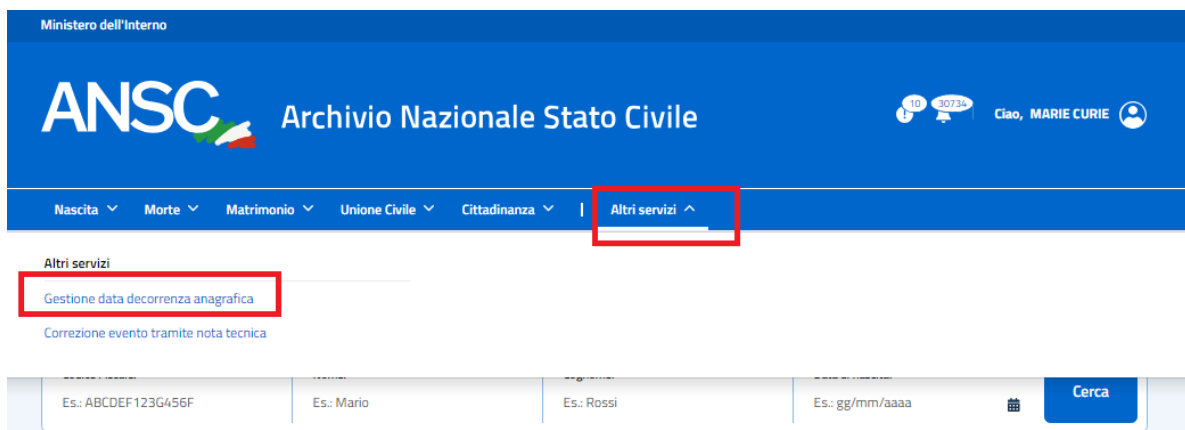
Ministero dell'Interno

ANSC Archivio Nazionale Stato Civile

10 30734 Ciao, MARIE CURIE

Nascita Morte Matrimonio Unione Civile Cittadinanza | Altri servizi

Altri servizi

Gestione data decorrenza anagrafica

Correzione evento tramite nota tecnica

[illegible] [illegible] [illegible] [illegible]

Es.: ABCDEF123G456F Es.: Mario Es.: Rossi Es.: gg/mm/aaaa Cerca